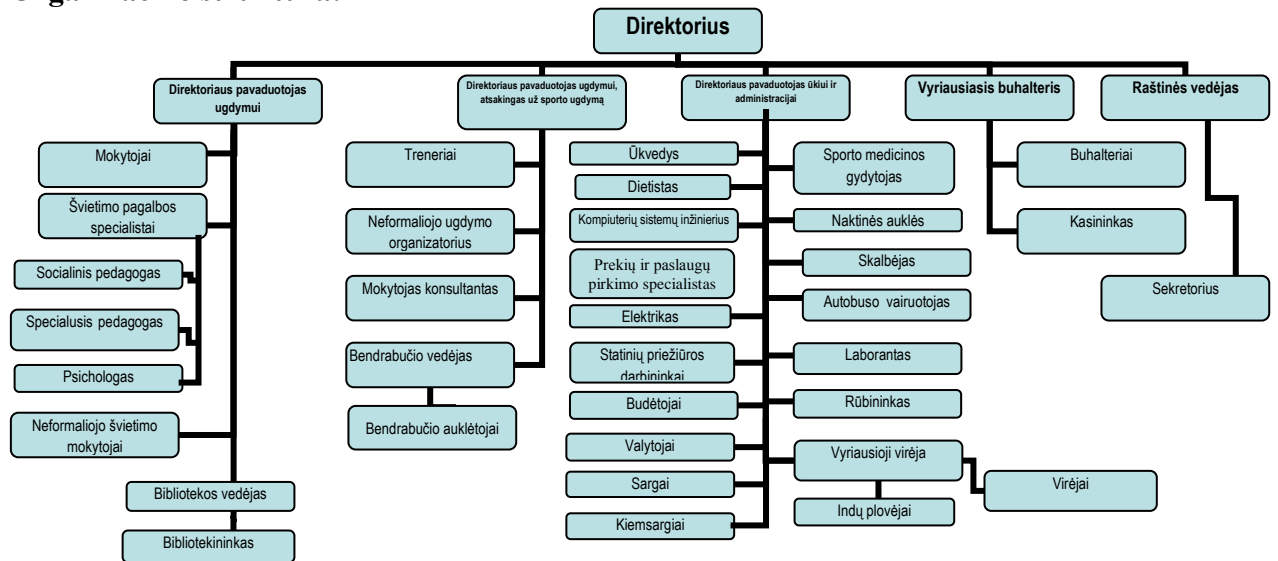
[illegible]

Direktorius

Direktoriaus pavaduotojas ugdymui

Mokytojai

Švietimo pagalbos specialistai

Socialinis pedagogas

Specialusis pedagogas

Psichologas

Neformaliojo švietimo mokytojai

Bibliotekos vedėjas

Bibliotekininkas

Direktoriaus pavaduotojas ugdymui, atsakingas už sporto ugdymą

Treneriai

Neformaliojo ugdymo organizatorius

Mokytojas konsultantas

Bendrabučio vedėjas

Bendrabučio auklėtojai

Direktoriaus pavaduotojas ūkiui ir administracijai

Ūkvedys

Dietistas

Kompiuterių sistemų inžinierius

Prekių ir paslaugų pirkimo specialistas

Elektrikas

Statinių priežiūros darbininkai

Budėtojai

Valytojai

Sargai

Kiemsargiai

Sporto medicinos gydytojas

Naktinės auklės

Skalbėjas

Autobuso vairuotojas

Laborantas

Rūbininkas

Vyriausioji virėja

Indų plovėjai

Virėjai

Vyriausiasis buhalteris

Buhalteriai

Kasininkas

Raštinės vedėjas

Sekretorius